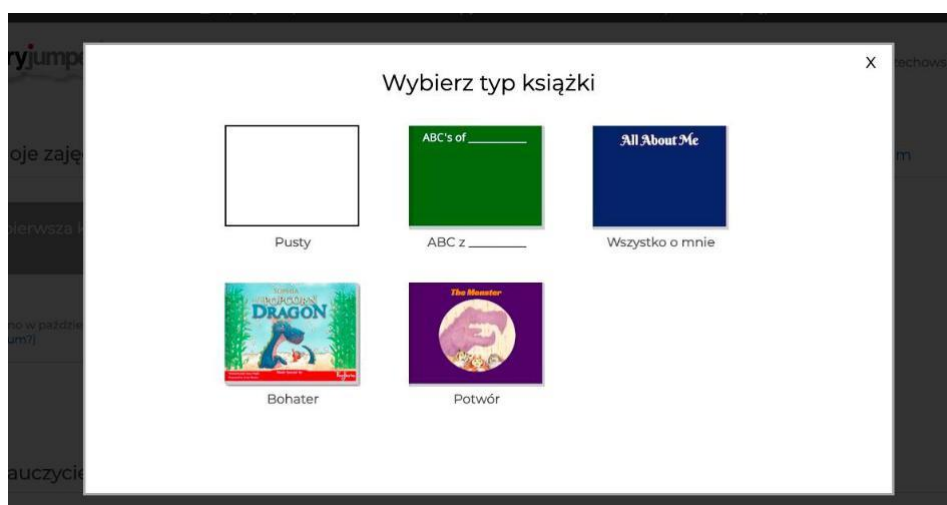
ryjump

oje zaję

pierwsza k

no w paździe
um?)

auczycie

echows

m

Wybierz typ książki

X

Pusty

ABC's of ________

ABC z ________

All About Me

Wszystko o mnie

DRAGON

Bohater

The Monster

Potwór